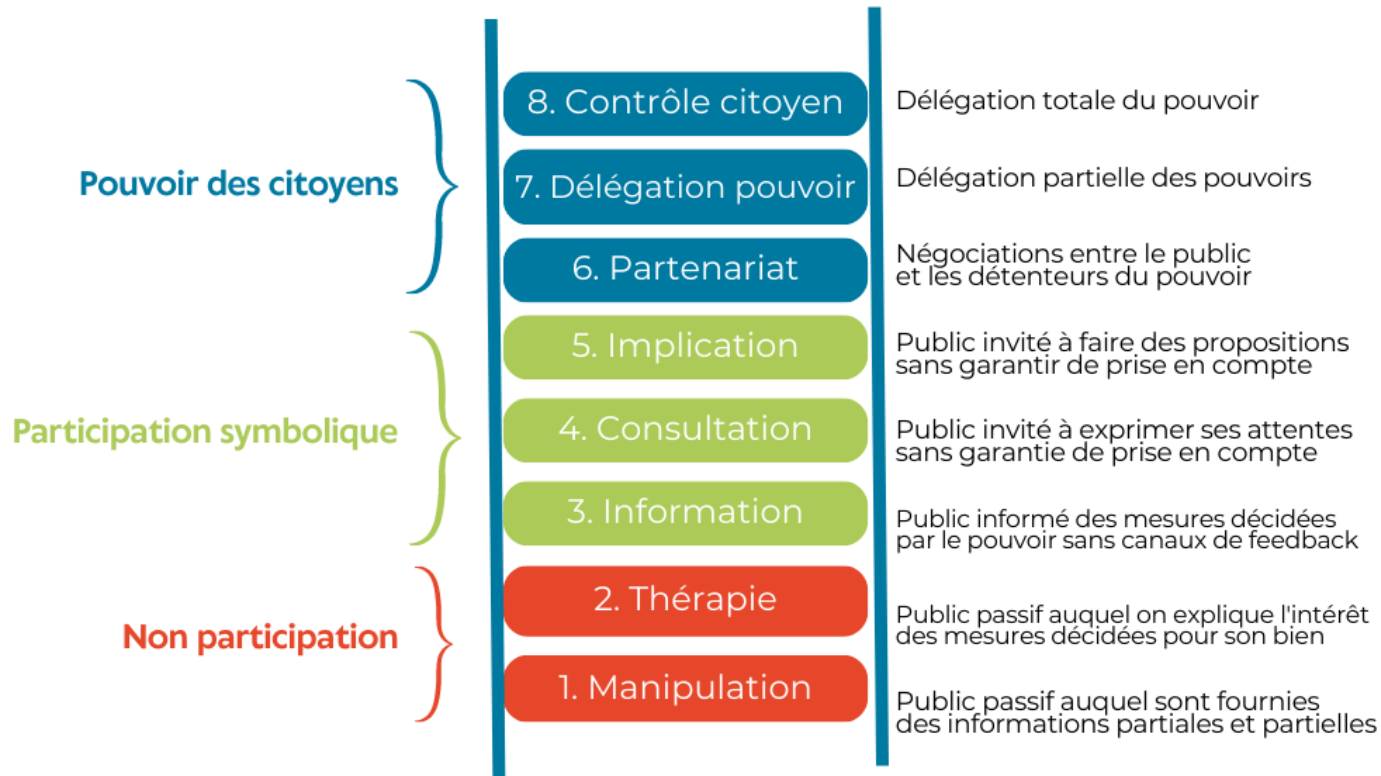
Pouvoir des citoyens

8. Contrôle citoyen
Délégation totale du pouvoir

7. Délégation pouvoir
Délégation partielle des pouvoirs

6. Partenariat
Négociations entre le public et les détenteurs du pouvoir

Participation symbolique

5. Implication
Public invité à faire des propositions sans garantir de prise en compte

4. Consultation
Public invité à exprimer ses attentes sans garantie de prise en compte

3. Information
Public informé des mesures décidées par le pouvoir sans canaux de feedback

Non participation

2. Thérapie
Public passif auquel on explique l'intérêt des mesures décidées pour son bien

1. Manipulation
Public passif auquel sont fournies des informations partiales et partielles